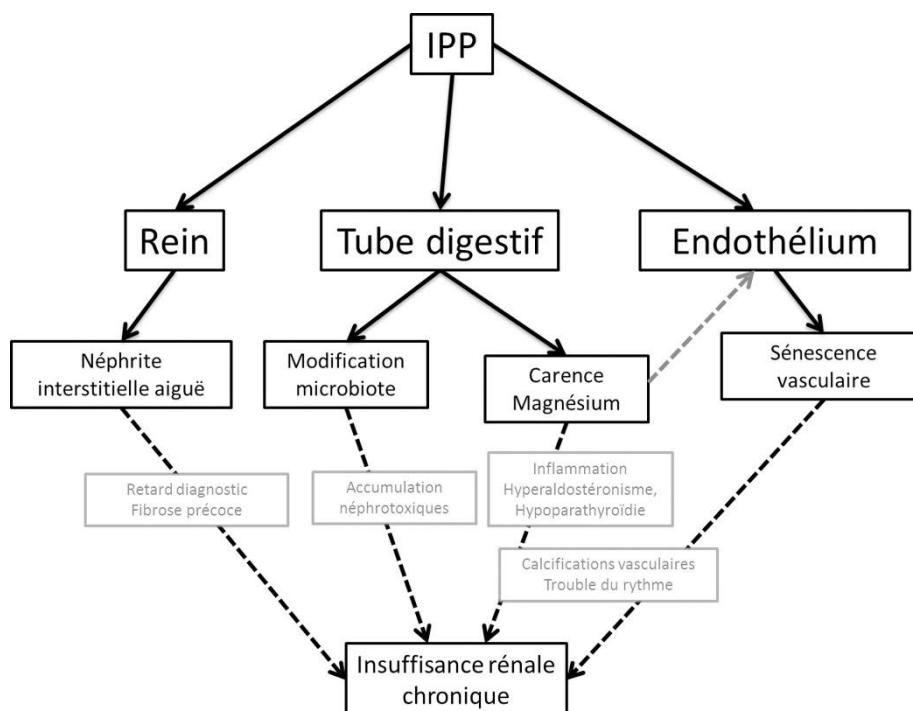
IPP

Rein

Tube digestif

Endothélium

Néphrite interstitielle aiguë

Modification microbiote

Carence Magnésium

Sénescence vasculaire

Retard diagnostic
Fibrose précoce

Accumulation néphrotoxiques

Inflammation
Hyperaldostéronisme,
Hypoparathyroïdie

Calcifications vasculaires
Trouble du rythme

Insuffisance rénale chronique